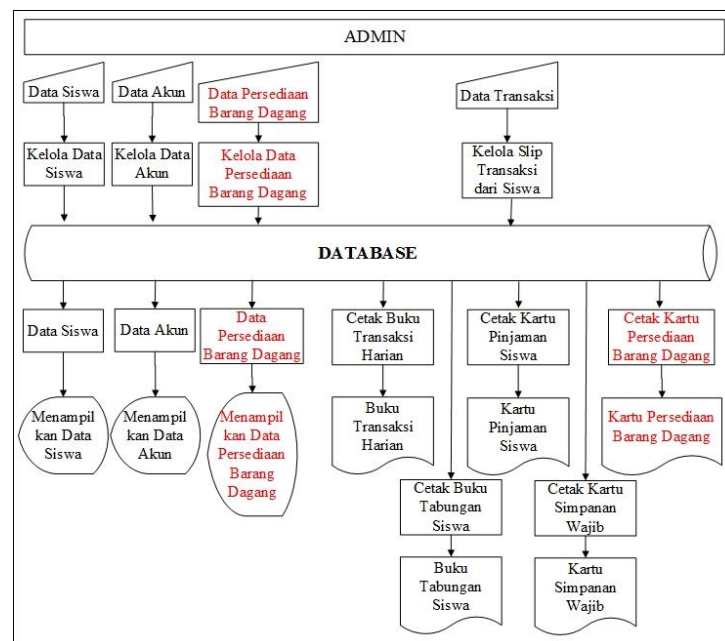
ADMIN

Data Siswa

Data Akun

Data Persediaan Barang Dagang

Data Transaksi

Kelola Data Siswa

Kelola Data Akun

Kelola Data Persediaan Barang Dagang

Kelola Slip Transaksi dari Siswa

DATABASE

Data Siswa

Data Akun

Data Persediaan Barang Dagang

Cetak Buku Transaksi Harian

Cetak Kartu Pinjaman Siswa

Cetak Kartu Persediaan Barang Dagang

Menampilkan Data Siswa

Menampilkan Data Akun

Menampilkan Data Persediaan Barang Dagang

Buku Transaksi Harian

Kartu Pinjaman Siswa

Kartu Persediaan Barang Dagang

Cetak Buku Tabungan Siswa

Cetak Kartu Simpanan Wajib

Buku Tabungan Siswa

Kartu Simpanan Wajib